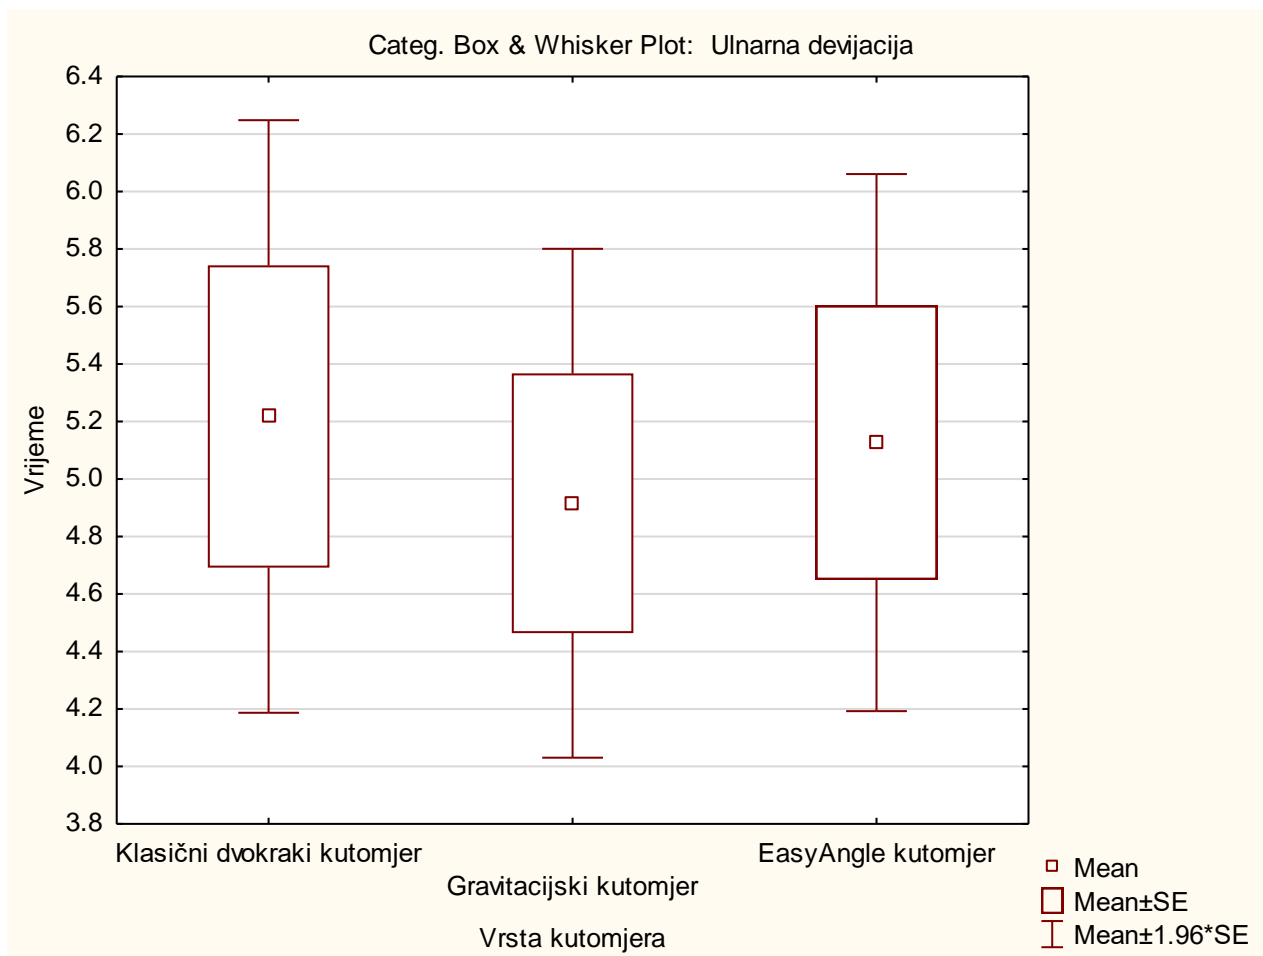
Categ. Box & Whisker Plot: Ulnarna devijacija

Vrijeme

6.4
6.2
6.0
5.8
5.6
5.4
5.2
5.0
4.8
4.6
4.4
4.2
4.0
3.8

Klasični dvokraki kutomjer
Gravitacijski kutomjer
EasyAngle kutomjer

Vrsta kutomjera

Mean
Mean±SE
Mean±1.96*SE